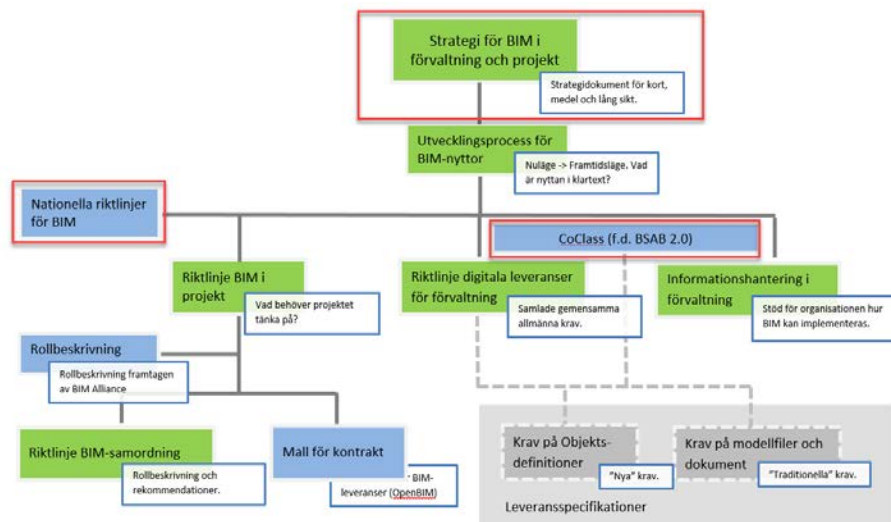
Strategi för BIM i förvaltning och projekt

Strategidokument för kort, medel och lång sikt.

Utvecklingsprocess för BIM-nyttor

Nuläge -> Framtidsläge. Vad är nyttan i klartext?

Nationella riktlinjer för BIM

CoClass (f.d. BSAB 2.0)

Riktlinje BIM i projekt

Vad behöver projektet tänka på?

Riktlinje digitala leveranser för förvaltning

Samlade gemensamma allmänna krav.

Informationshantering i förvaltning

Stöd för organisationen hur BIM kan implementeras.

Rollbeskrivning

Rollbeskrivning framtagen av BIM Alliance

Riktlinje BIM-samordning

Rollbeskrivning och rekommendationer.

Mall för kontrakt

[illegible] BIM-leveranser (OpenBIM)

Krav på Objekts-definitioner

"Nya" krav.

Krav på modellfiler och dokument

"Traditionella" krav.

Leveransspecifikationer